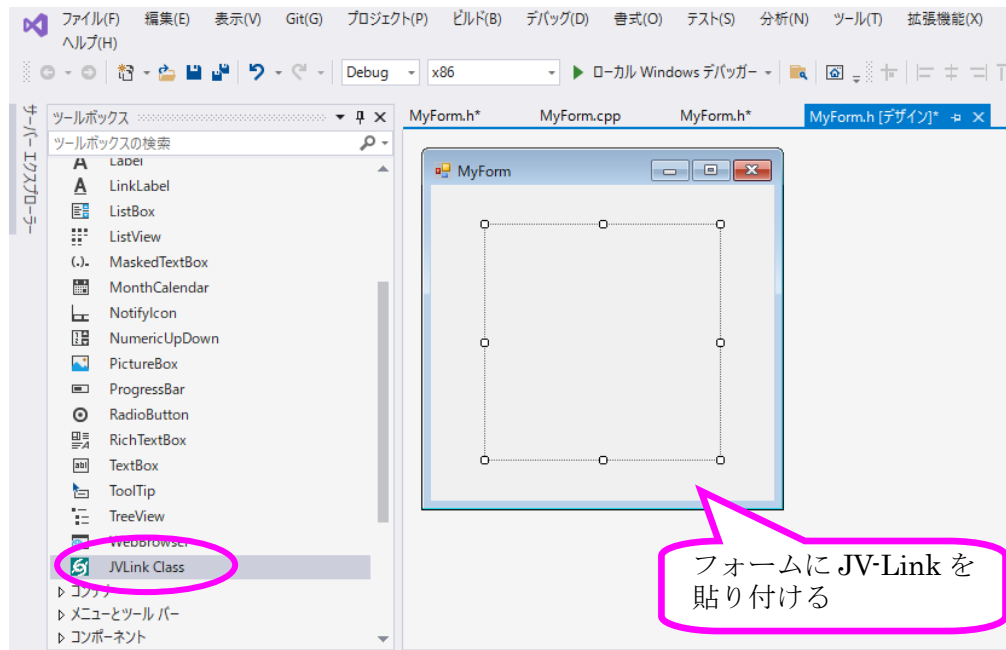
ファイル(F) 編集(E) 表示(V) Git(G) プロジェクト(P) ビルド(B) デバッグ(D) 書式(O) テスト(S) 分析(N) ツール(T) 拡張機能(X) ヘルプ(H)

Debug x86 ▶ ローカル Windows デバッガー

サーバー エクスプローラー

ツールボックス

ツールボックスの検索

Label
LinkLabel
ListBox
ListView
MaskedTextBox
MonthCalendar
NotifyIcon
NumericUpDown
PictureBox
ProgressBar
RadioButton
RichTextBox
TextBox
ToolTip
TreeView
WebBrowser
JVLink Class
▷ コンテナー
▷ メニューとツール バー
▷ コンポーネント

MyForm.h* MyForm.cpp MyForm.h* MyForm.h [デザイン]*

MyForm

フォームに JV-Link を貼り付ける